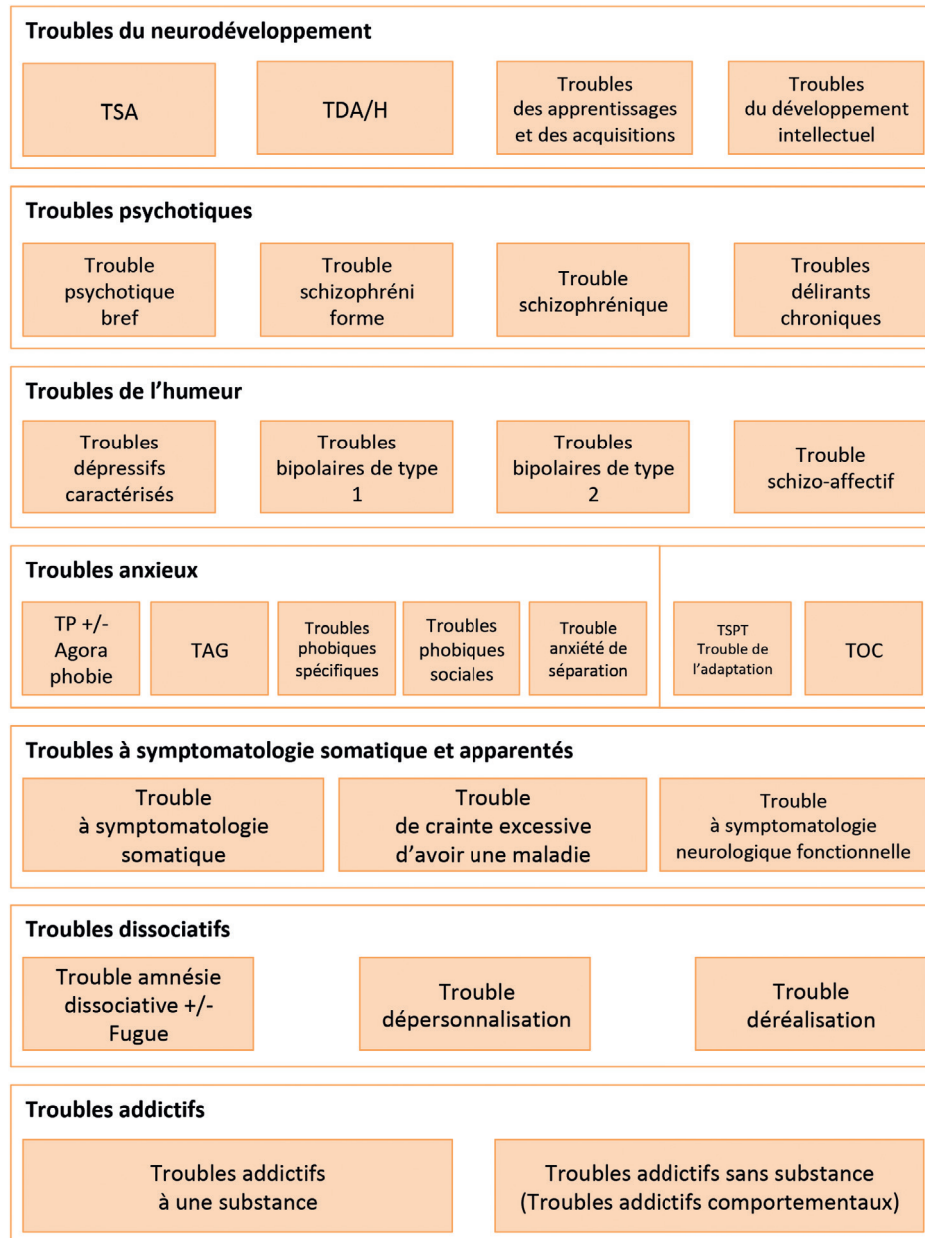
Troubles du neurodéveloppement

TSA

TDA/H

Troubles des apprentissages et des acquisitions

Troubles du développement intellectuel

Troubles psychotiques

Trouble psychotique bref

Trouble schizophréni forme

Trouble schizophrénique

Troubles délirants chroniques

Troubles de l'humeur

Troubles dépressifs caractérisés

Troubles bipolaires de type 1

Troubles bipolaires de type 2

Trouble schizo-affectif

Troubles anxieux

TP +/- Agora phobie

TAG

Troubles phobiques spécifiques

Troubles phobiques sociales

Trouble anxiété de séparation

TSPT Trouble de l'adaptation

TOC

Troubles à symptomatologie somatique et apparentés

Trouble à symptomatologie somatique

Trouble de crainte excessive d'avoir une maladie

Trouble à symptomatologie neurologique fonctionnelle

Troubles dissociatifs

Trouble amnésie dissociative +/- Fugue

Trouble dépersonnalisation

Trouble déréalisation

Troubles addictifs

Troubles addictifs à une substance

Troubles addictifs sans substance (Troubles addictifs comportementaux)